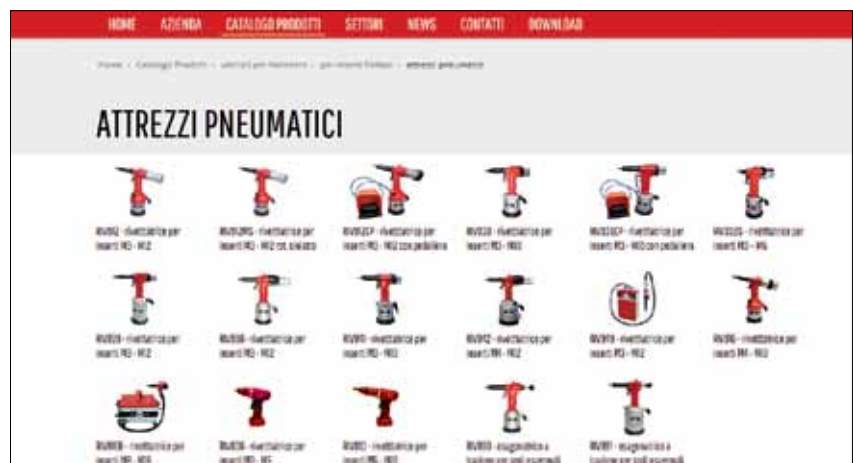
HOME AZIENDA CATALOGO PRODOTTI SETTORI NEWS CONTATTI DOWNLOAD

Home › Catalogo Prodotti › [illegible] › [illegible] › attrezzi pneumatici

ATTREZZI PNEUMATICI

RIV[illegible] - rivettatrice per inserti M3 - M12

RIV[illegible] - rivettatrice per inserti M3 - M12 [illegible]

RIV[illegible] - rivettatrice per inserti M3 - M12 con pedaliera

RIV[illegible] - rivettatrice per inserti M3 - M10

RIV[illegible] - rivettatrice per inserti M3 - M10 con pedaliera

RIV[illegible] - rivettatrice per inserti M3 - M6

RIV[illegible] - rivettatrice per inserti M3 - M12

RIV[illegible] - rivettatrice per inserti M3 - M12

RIV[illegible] - rivettatrice per inserti M3 - M10

RIV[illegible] - rivettatrice per inserti M4 - M12

RIV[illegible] - rivettatrice per inserti M3 - M12

RIV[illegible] - rivettatrice per inserti M4 - M12

RIV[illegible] - rivettatrice per inserti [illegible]

RIV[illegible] - rivettatrice per inserti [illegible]

RIV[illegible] - rivettatrice per inserti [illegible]

RIV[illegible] - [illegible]

RIV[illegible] - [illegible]